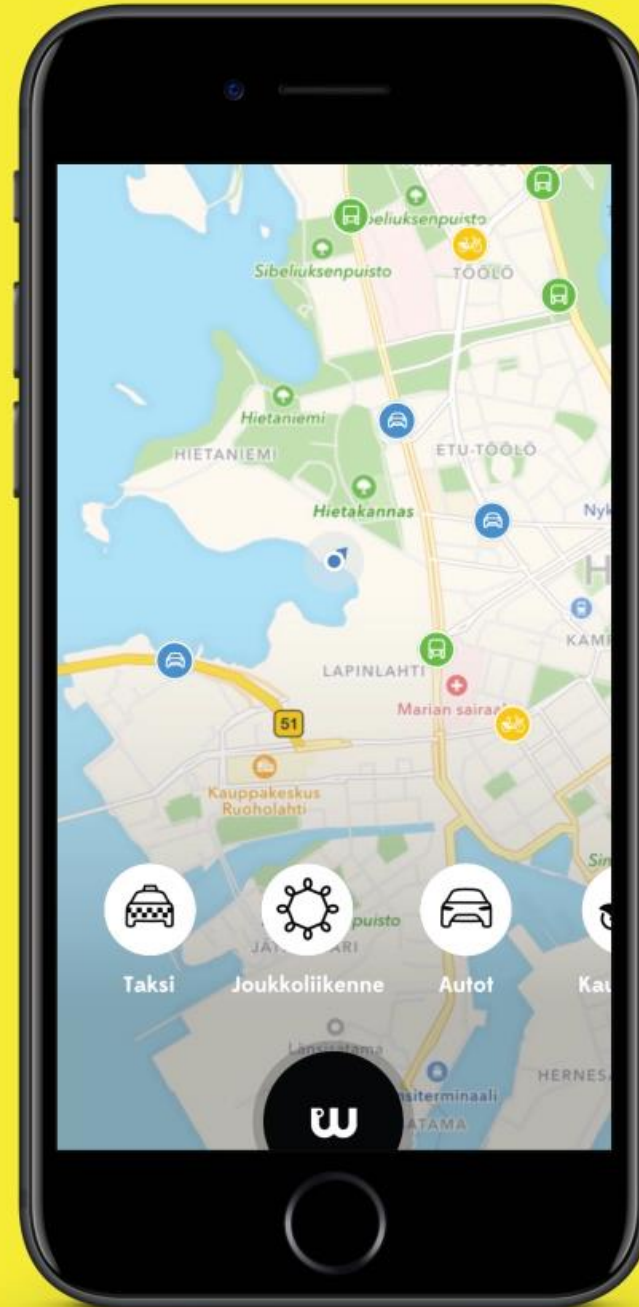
Sibeliuksenpuisto
Sibeliuksenpuisto
TÖÖLÖ
Hietaniemi
HIETANIEMI
ETU-TÖÖLÖ
Hietakannas
Nyk
H
KAMI
LAPINLAHTI
Marian sairaa
51
Kauppakeskus Ruoholahti
Sin
puisto
JÄT ARI
Taksi
Joukkoliikenne
Autot
Kau
Länsisatama
HERNES
nsiterminaali
ATAMA
ẅ